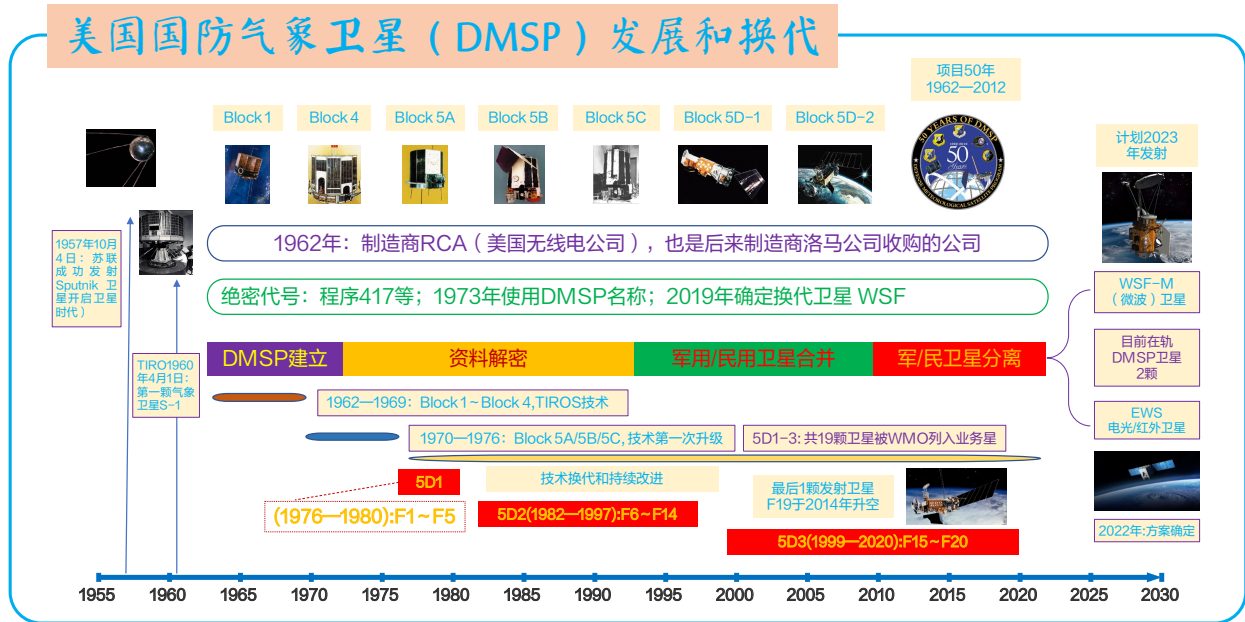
美国国防气象卫星（DMSP）发展和换代

项目50年
1962—2012

Block 1
Block 4
Block 5A
Block 5B
Block 5C
Block 5D-1
Block 5D-2

50 YEARS OF DMSP
50 Years
DEFENSE METEOROLOGICAL SATELLITE PROGRAM

计划2023
年发射

1957年10月4日：苏联成功发射Sputnik卫星开启卫星时代）

1962年：制造商RCA（美国无线电公司），也是后来制造商洛马公司收购的公司

绝密代号：程序417等；1973年使用DMSP名称；2019年确定换代卫星 WSF

WSF-M
（微波）卫星

TIRO1960年4月1日：第一颗气象卫星S-1

DMSP建立
资料解密
军用/民用卫星合并
军/民卫星分离

目前在轨
DMSP卫星
2颗

1962—1969：Block 1～Block 4,TIROS技术

EWS
电光/红外卫星

1970—1976：Block 5A/5B/5C, 技术第一次升级
5D1-3: 共19颗卫星被WMO列入业务星

技术换代和持续改进

5D1

最后1颗发射卫星
F19于2014年升空

(1976—1980):F1～F5

5D2(1982—1997):F6～F14

2022年:方案确定

5D3(1999—2020):F15～F20

1955 1960 1965 1970 1975 1980 1985 1990 1995 2000 2005 2010 2015 2020 2025 2030